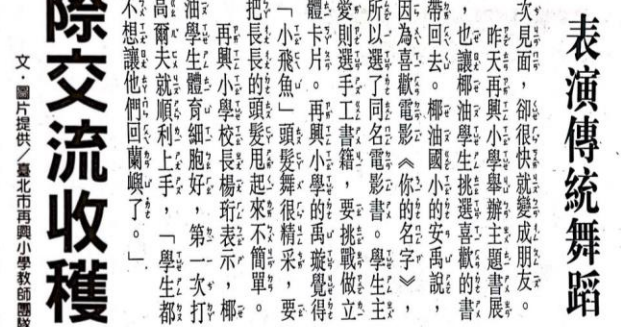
表演傳統舞蹈

次見面，卻很快就變成朋友。

昨天再興小學舉辦主題書展，也讓椰油學生挑選喜歡的書帶回去。椰油國小的安禹說，因為喜歡電影《你的名字》，所以選了同名電影書。學生主愛則選手工書籍，要挑戰做立體卡片。再興小學的禹璇覺得「小飛魚」頭髮舞很精采，要把長長的頭髮甩起來不簡單。

再興小學校長楊珩表示，椰油學生體育細胞好，第一次打高爾夫就順利上手，「學生都不想讓他們回蘭嶼了。」

際交流收穫

文．圖片提供／臺北市再興小學教師團隊